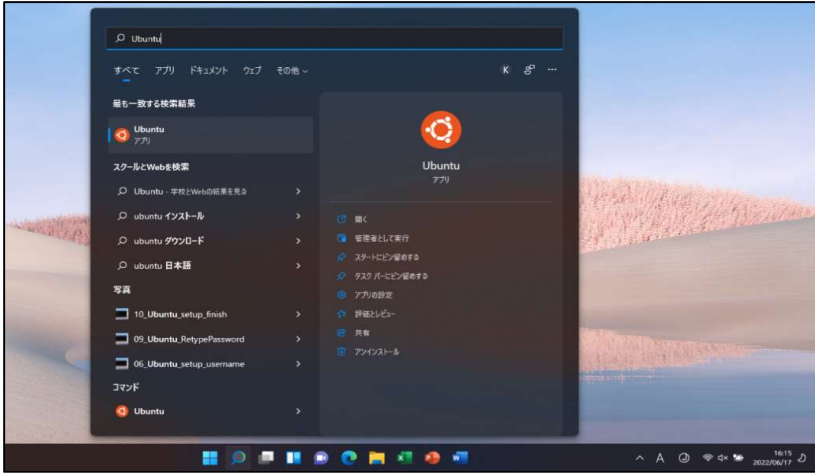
Ubuntu

すべて アプリ ドキュメント ウェブ その他

K

最も一致する検索結果

Ubuntu
アプリ

スクールとWebを検索

Ubuntu - 学校とWebの結果を見る

ubuntu インストール

ubuntu ダウンロード

ubuntu 日本語

写真

10_Ubuntu_setup_finish

09_Ubuntu_RetypePassword

06_Ubuntu_setup_username

コマンド

Ubuntu

Ubuntu
アプリ

開く

管理者として実行

スタートにピン留めする

タスク バーにピン留めする

アプリの設定

評価とレビュー

共有

アンインストール

A

16:15
2022/06/17